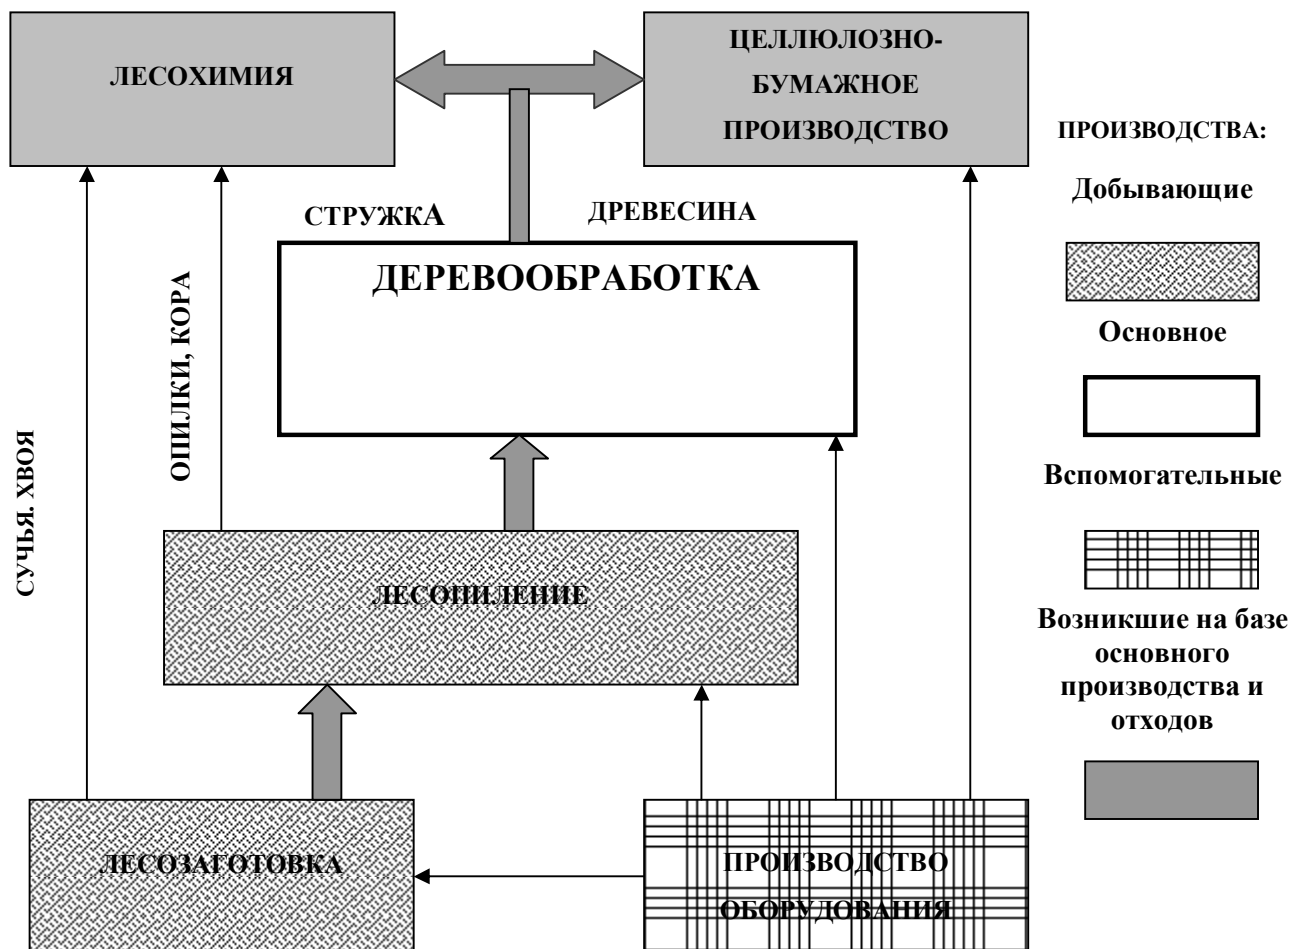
ЛЕСОХИМИЯ

ЦЕЛЛЮЛОЗНО-БУМАЖНОЕ ПРОИЗВОДСТВО

ПРОИЗВОДСТВА:

Добывающие

СТРУЖКА

ДРЕВЕСИНА

ДЕРЕВООБРАБОТКА

ОПИЛКИ, КОРА

СУЧЬЯ. ХВОЯ

Основное

Вспомогательные

ЛЕСОПИЛЕНИЕ

Возникшие на базе основного производства и отходов

ЛЕСОЗАГОТОВКА

ПРОИЗВОДСТВО ОБОРУДОВАНИЯ